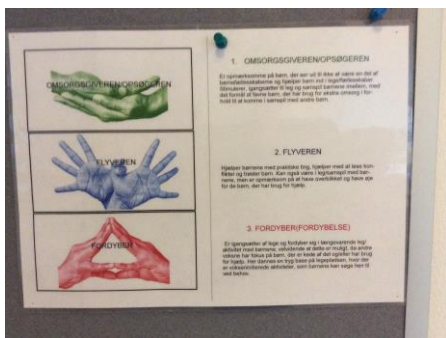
OMSORGSGIVEREN/OPSØGEREN

FLYVEREN

FORDYBER

1. OMSORGSGIVEREN/OPSØGEREN

Er opmærksomme på børn, der ser ud til ikke at være en del af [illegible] og hjælper børn ind i legefællesskaber. Stimulerer, igangsætter lg leg og samspil barnene imellem, med det formål at fleste børn, der har brug for ekstra omsorg i forhold til at komme i samspil med andre børn.

2. FLYVEREN

Hjælper børnene med praktiske ting, hjælper med at løse konflikter og trøster børn. Kan også være i leg/samspil med børnene, men er opmærksom på at have overblikket og have øje for de børn, der har brug for hjælp.

3. FORDYBER(FORDYBELSE)

Er igangsætter af lege og fordyber sig i længerevarende leg/aktivitet med børnene, vedvarende så dette er muligt. de andre voksne har fokus på børn, der er knde af det og ting der har brug for hjælp. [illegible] børnene en trop base på legefælleden, hvor der er voksenstimulerede aktiviteter, som børnene kan søge hen til ved behov.